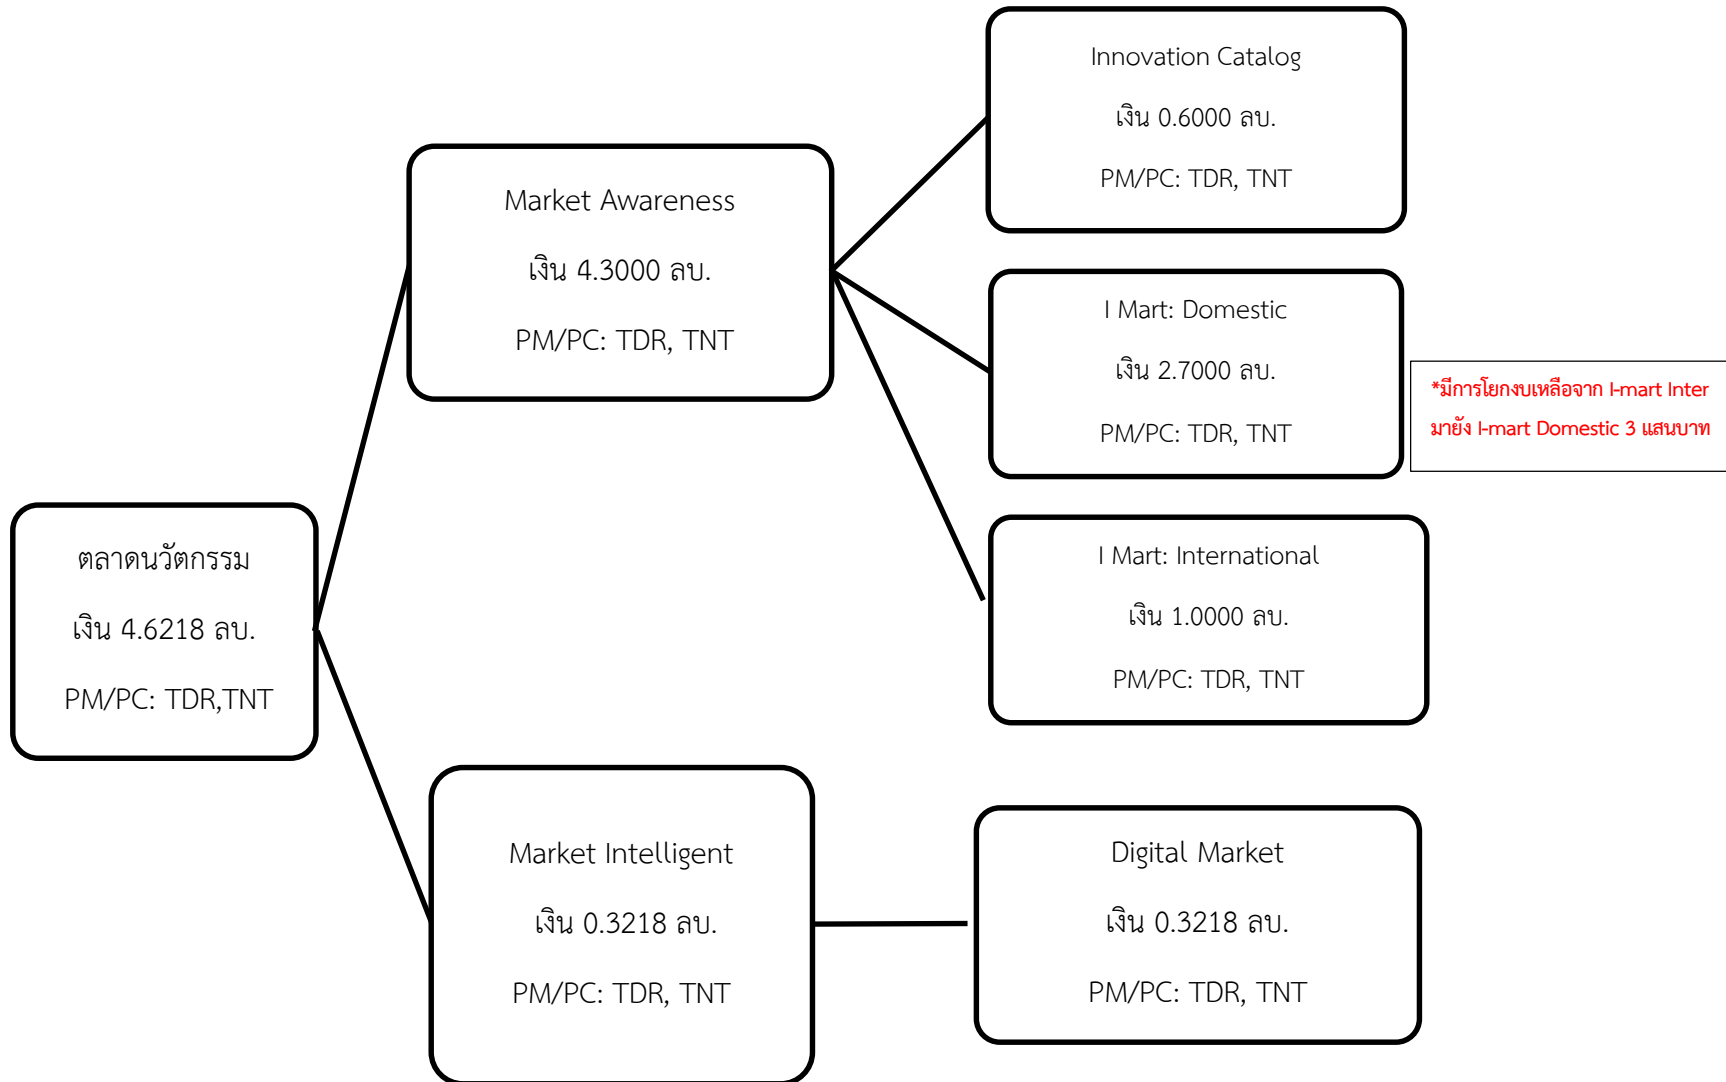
ตลาดนวัตกรรม

เงิน 4.6218 ลบ.

PM/PC: TDR,TNT

Market Awareness

เงิน 4.3000 ลบ.

PM/PC: TDR, TNT

Market Intelligent

เงิน 0.3218 ลบ.

PM/PC: TDR, TNT

Innovation Catalog

เงิน 0.6000 ลบ.

PM/PC: TDR, TNT

I Mart: Domestic

เงิน 2.7000 ลบ.

PM/PC: TDR, TNT

*มีการโยกงบเหลือจาก I-mart Inter มายัง I-mart Domestic 3 แสนบาท

I Mart: International

เงิน 1.0000 ลบ.

PM/PC: TDR, TNT

Digital Market

เงิน 0.3218 ลบ.

PM/PC: TDR, TNT